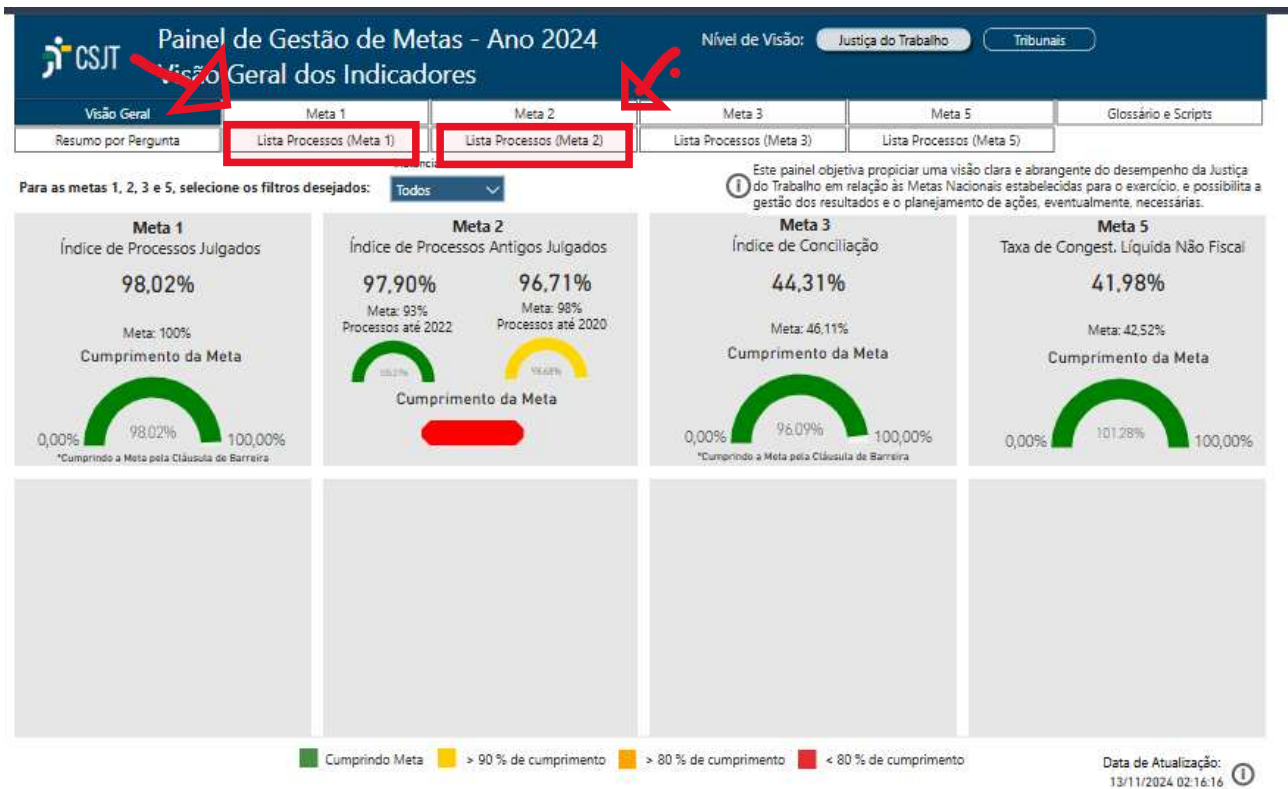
CSJT

Painel de Gestão de Metas - Ano 2024
Visão Geral dos Indicadores

Nível de Visão: Justiça do Trabalho Tribunais

Visão Geral | Meta 1 | Meta 2 | Meta 3 | Meta 5 | Glossário e Scripts
Resumo por Pergunta | Lista Processos (Meta 1) | Lista Processos (Meta 2) | Lista Processos (Meta 3) | Lista Processos (Meta 5)

Para as metas 1, 2, 3 e 5, selecione os filtros desejados: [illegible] Todos

Este painel objetiva propiciar uma visão clara e abrangente do desempenho da Justiça do Trabalho em relação às Metas Nacionais estabelecidas para o exercício, e possibilita a gestão dos resultados e o planejamento de ações, eventualmente, necessárias.

Meta 1
Índice de Processos Julgados
98,02%
Meta: 100%
Cumprimento da Meta
0,00% 98,02% 100,00%
*Cumprindo a Meta pela Cláusula de Barreira

Meta 2
Índice de Processos Antigos Julgados
97,90%
Meta: 93%
Processos até 2022
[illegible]
96,71%
Meta: 98%
Processos até 2020
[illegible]
Cumprimento da Meta

Meta 3
Índice de Conciliação
44,31%
Meta: 46,11%
Cumprimento da Meta
0,00% 96,09% 100,00%
*Cumprindo a Meta pela Cláusula de Barreira

Meta 5
Taxa de Congest. Líquida Não Fiscal
41,98%
Meta: 42,52%
Cumprimento da Meta
0,00% 101,28% 100,00%

Cumprindo Meta  > 90 % de cumprimento  > 80 % de cumprimento  < 80 % de cumprimento

Data de Atualização:
13/11/2024 02:16:16